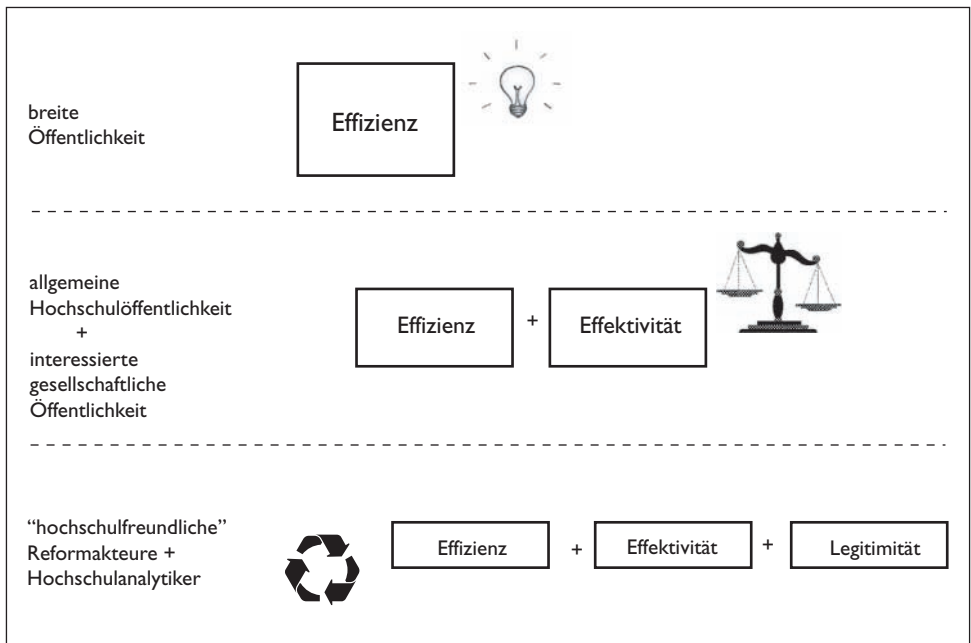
breite Öffentlichkeit

Effizienz

allgemeine Hochschulöffentlichkeit
+
interessierte gesellschaftliche Öffentlichkeit

Effizienz + Effektivität

"hochschulfreundliche" Reformakteure + Hochschulanalytiker

Effizienz + Effektivität + Legitimität